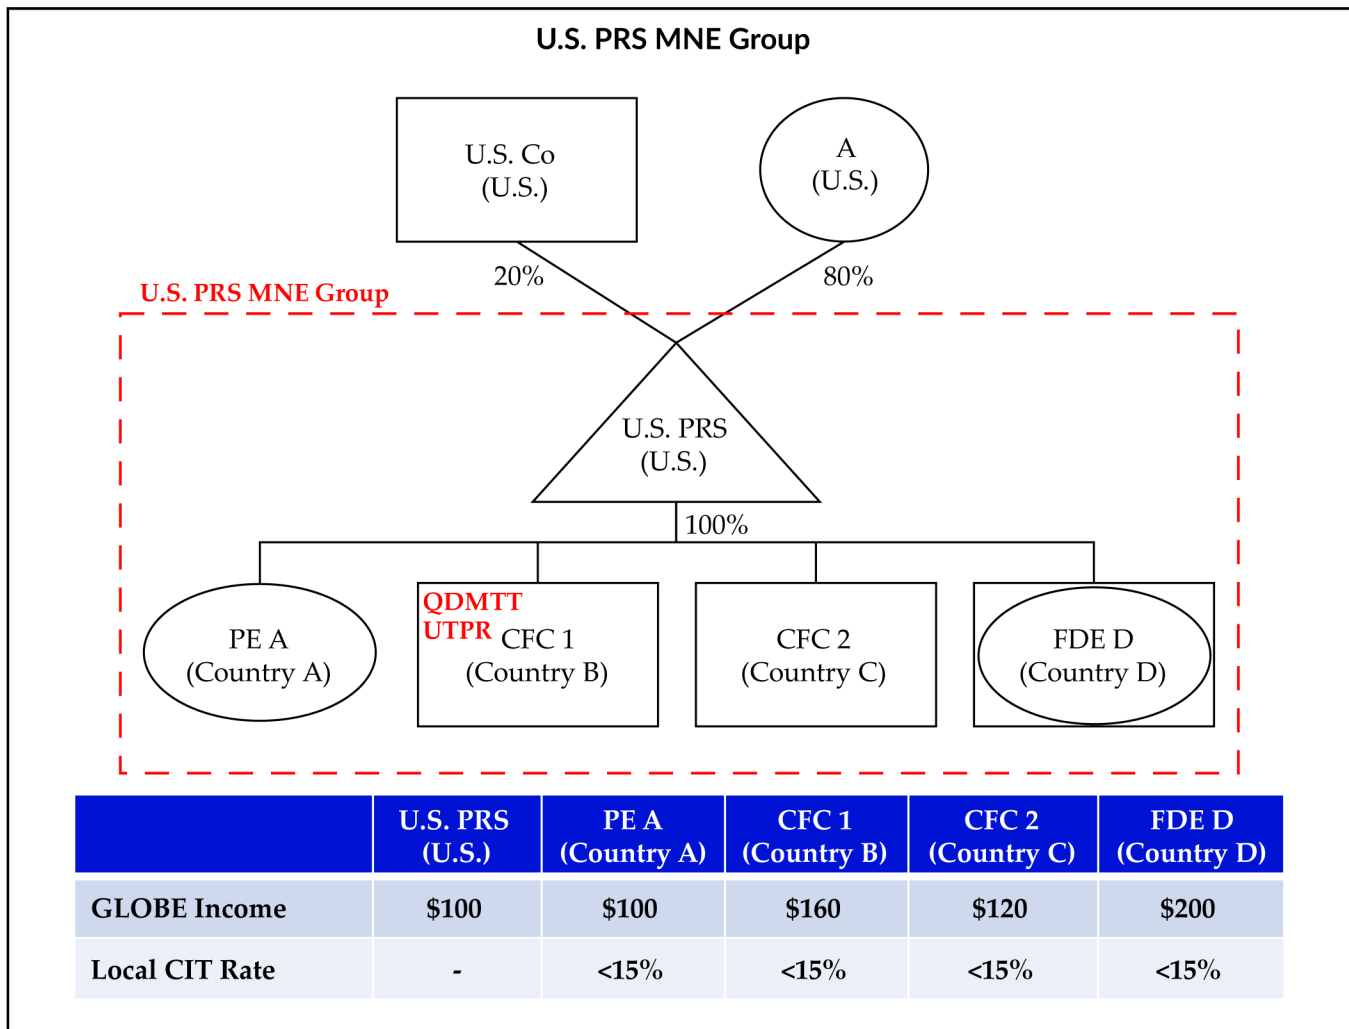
U.S. PRS MNE Group

U.S. Co
(U.S.)

A
(U.S.)

20%

80%

U.S. PRS MNE Group

U.S. PRS
(U.S.)

100%

PE A
(Country A)

QDMTT
UTPR
CFC 1
(Country B)

CFC 2
(Country C)

FDE D
(Country D)

| | U.S. PRS (U.S.) | PE A (Country A) | CFC 1 (Country B) | CFC 2 (Country C) | FDE D (Country D) |
|---|---|---|---|---|---|
| GLOBE Income | \$100 | \$100 | \$160 | \$120 | \$200 |
| Local CIT Rate | - | <15% | <15% | <15% | <15% |